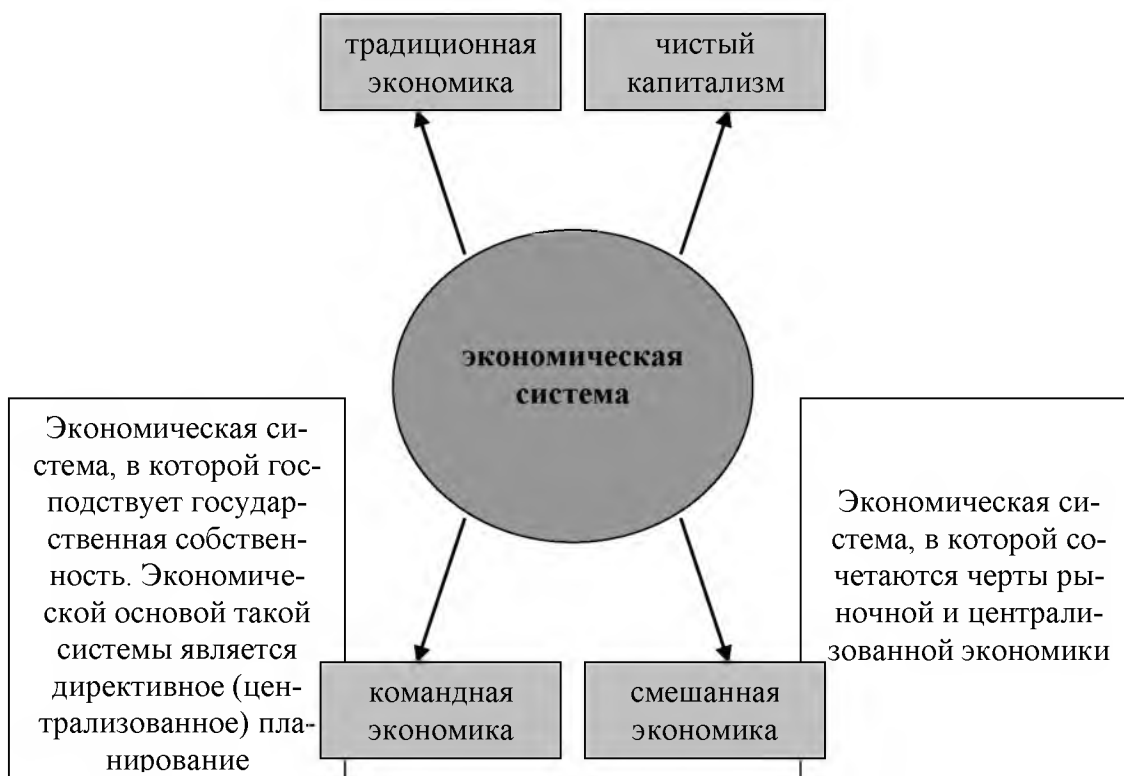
традиционная экономика

чистый капитализм

экономическая система

Экономическая система, в которой господствует государственная собственность. Экономической основой такой системы является директивное (централизованное) планирование

командная экономика

смешанная экономика

Экономическая система, в которой сочетаются черты рыночной и централизованной экономики